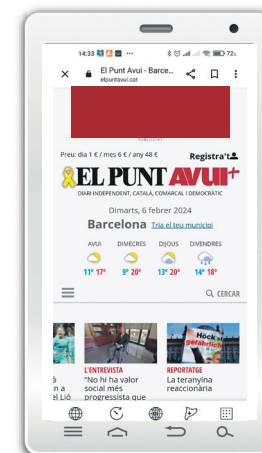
14:33 ··· 72%

El Punt Avui - Barce...
elpuntavui.cat

PUBLICITAT

Preu: dia 1 € / mes 6 € / any 48 €

Registra't

EL PUNT AVUI+

DIARI INDEPENDENT, CATALÀ, COMARCAL I DEMOCRÀTIC

Dimarts, 6 febrer 2024

Barcelona Tria el teu municipi

AVUI 11° 17°
DIMECRES 9° 20°
DIJOUS 13° 20°
DIVENDRES 14° 18°

CERCAR

L'ENTREVISTA
"No hi ha valor social més progressista que

REPORTATGE
La teranyina reaccionària

Höck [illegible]